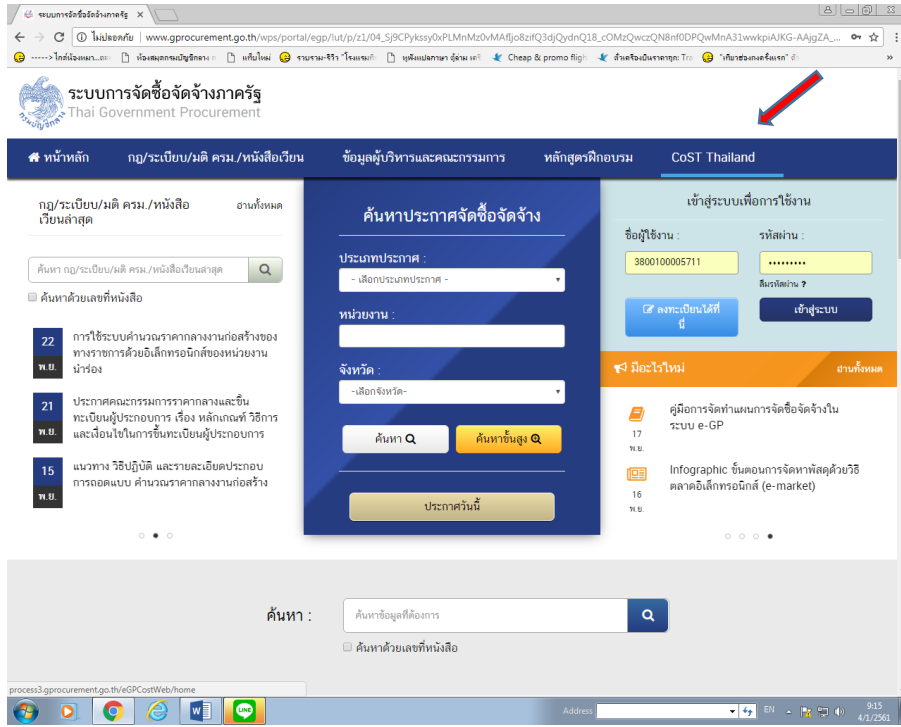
ระบบการจัดซื้อจัดจ้างภาครัฐ ×

ไม่ปลอดภัย | www.gprocurement.go.th/wps/portal/egp/!ut/p/z1/04_Sj9CPykssy0xPLMnMz0vMAfIjo8zifQ3djQydnQ18_cOMzQwczQN8nf0DPQwMnA31wwkpiAJKG-AAjgZA_...

------> ไกล์น้องเมษ...ดม | ห้องสมุดกรมบัญชีกลาง | แท็บใหม่ | รายงาน-รีวิว "โรงแรม | พุฒิแปลภาษา อู่ล่าม | Cheap & promo fligh | สำนักงานเป็นราคาถูก: Tra | "เกียรติของคงครั้งแรก"

ระบบการจัดซื้อจัดจ้างภาครัฐ
Thai Government Procurement

หน้าหลัก | กฎ/ระเบียบ/มติ ครม./หนังสือเวียน | ข้อมูลผู้บริหารและคณะกรรมการ | หลักสูตรฝึกอบรม | CoST Thailand

กฎ/ระเบียบ/มติ ครม./หนังสือเวียนล่าสุด
อ่านทั้งหมด

ค้นหา กฎ/ระเบียบ/มติ ครม./หนังสือเวียนล่าสุด

ค้นหาด้วยเลขที่หนังสือ

22 พ.ย. การใช้ระบบคำนวณราคากลางงานก่อสร้างของทางราชการด้วยอิเล็กทรอนิกส์ของหน่วยงานนำร่อง

21 พ.ย. ประกาศคณะกรรมการราคากลางและขึ้นทะเบียนผู้ประกอบการ เรื่อง หลักเกณฑ์ วิธีการ และเงื่อนไขในการขึ้นทะเบียนผู้ประกอบการ

15 พ.ย. แนวทาง วิธีปฏิบัติ และรายละเอียดประกอบการถอดแบบ คำนวณราคากลางงานก่อสร้าง

ค้นหาประกาศจัดซื้อจัดจ้าง

ประเภทประกาศ :
- เลือกประเภทประกาศ -

หน่วยงาน :

จังหวัด :
-เลือกจังหวัด-

ค้นหา | ค้นหาขั้นสูง

ประกาศวันนี้

เข้าสู่ระบบเพื่อการใช้งาน

ชื่อผู้ใช้งาน :
3800100005711

รหัสผ่าน :
•••••••••

ลืมรหัสผ่าน ?

ลงทะเบียนได้ที่นี่

เข้าสู่ระบบ

มีอะไรใหม่
อ่านทั้งหมด

17 พ.ย. คู่มือการจัดทำแผนการจัดซื้อจัดจ้างในระบบ e-GP

16 พ.ย. Infographic ขั้นตอนการจัดหาพัสดุด้วยวิธีตลาดอิเล็กทรอนิกส์ (e-market)

ค้นหา :
ค้นหาข้อมูลที่ต้องการ

ค้นหาด้วยเลขที่หนังสือ

process3.gprocurement.go.th/eGPCostWeb/home

Address
EN
9:15
4/1/2561